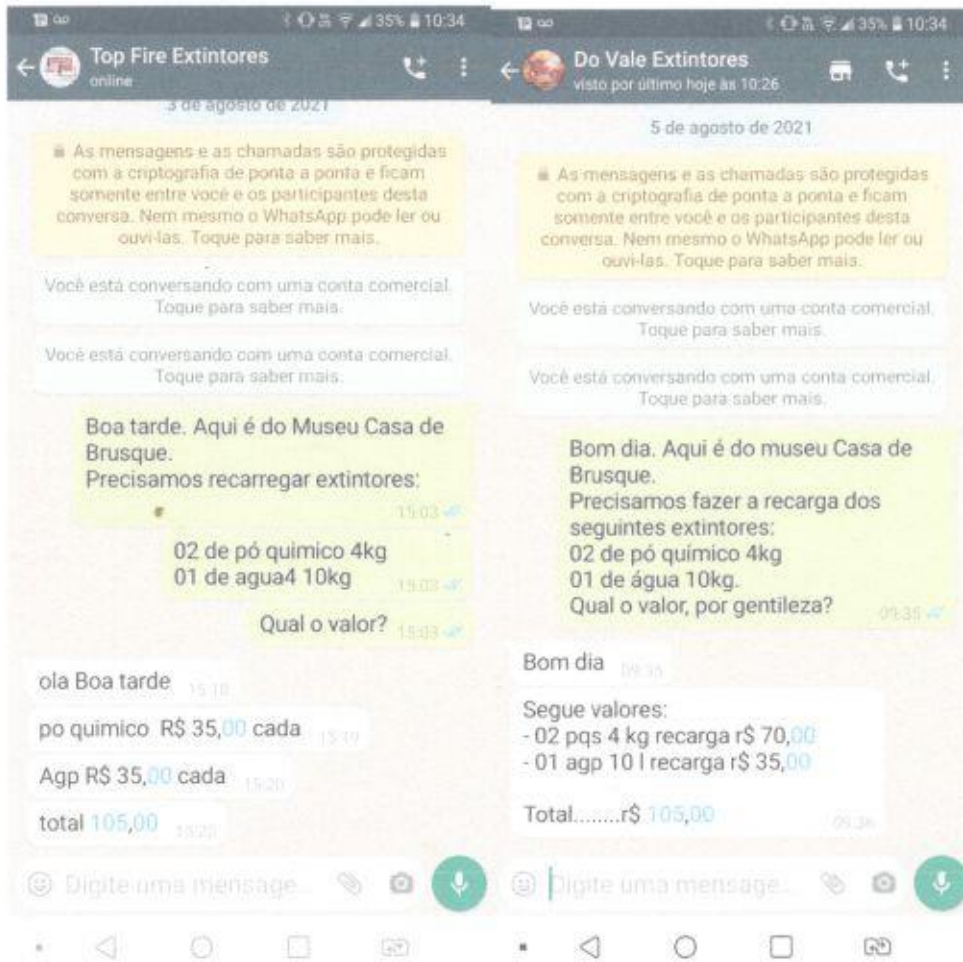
35% 10:34

Top Fire Extintores
online

3 de agosto de 2021

As mensagens e as chamadas são protegidas com a criptografia de ponta a ponta e ficam somente entre você e os participantes desta conversa. Nem mesmo o WhatsApp pode ler ou ouvi-las. Toque para saber mais.

Você está conversando com uma conta comercial. Toque para saber mais.

Você está conversando com uma conta comercial. Toque para saber mais.

Boa tarde. Aqui é do Museu Casa de Brusque.
Precisamos recarregar extintores:
15:03

02 de pó quimico 4kg
01 de agua4 10kg
15:03

Qual o valor? 15:03

ola Boa tarde 15:18

po quimico R$ 35,00 cada 15:19

Agp R$ 35,00 cada 15:20

total 105,00 15:22

Digite uma mensage...

35% 10:34

Do Vale Extintores
visto por último hoje às 10:26

5 de agosto de 2021

As mensagens e as chamadas são protegidas com a criptografia de ponta a ponta e ficam somente entre você e os participantes desta conversa. Nem mesmo o WhatsApp pode ler ou ouvi-las. Toque para saber mais.

Você está conversando com uma conta comercial. Toque para saber mais.

Você está conversando com uma conta comercial. Toque para saber mais.

Bom dia. Aqui é do museu Casa de Brusque.
Precisamos fazer a recarga dos seguintes extintores:
02 de pó químico 4kg
01 de água 10kg.
Qual o valor, por gentileza?
09:35

Bom dia 09:35

Segue valores:
- 02 pqs 4 kg recarga r$ 70,00
- 01 agp 10 l recarga r$ 35,00

Total........r$ 105,00
09:36

Digite uma mensage...